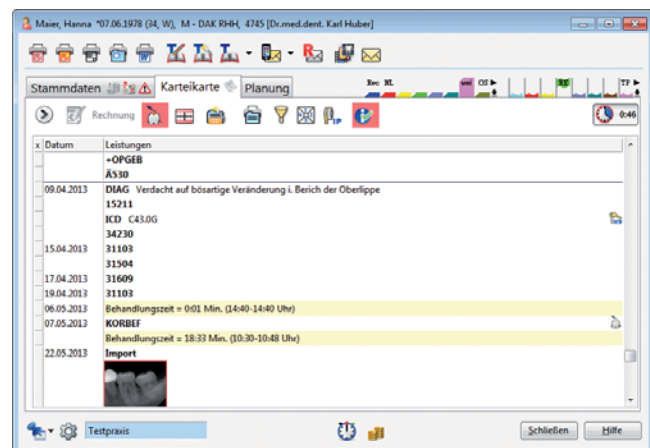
Maier, Hanna *07.06.1978 (34, W), M - DAK RHH, 4745 [Dr.med.dent. Karl Huber]

Stammdaten
Karteikarte
Planung

Rechnung

0:46

| x | Datum | Leistungen |
|---|---|---|
| | | +OPGEB |
| | | Ä530 |
| | 09.04.2013 | DIAG Verdacht auf bösartige Veränderung i. Berich der Oberlippe |
| | | 15211 |
| | | ICD C43.0G |
| | | 34230 |
| | 15.04.2013 | 31103 |
| | | 31504 |
| | 17.04.2013 | 31609 |
| | 19.04.2013 | 31103 |
| | 06.05.2013 | Behandlungszeit = 0:01 Min. (14:40-14:40 Uhr) |
| | 07.05.2013 | KORBEF |
| | | Behandlungszeit = 18:33 Min. (10:30-10:48 Uhr) |
| | 22.05.2013 | Import |

Testpraxis
Schließen
Hilfe